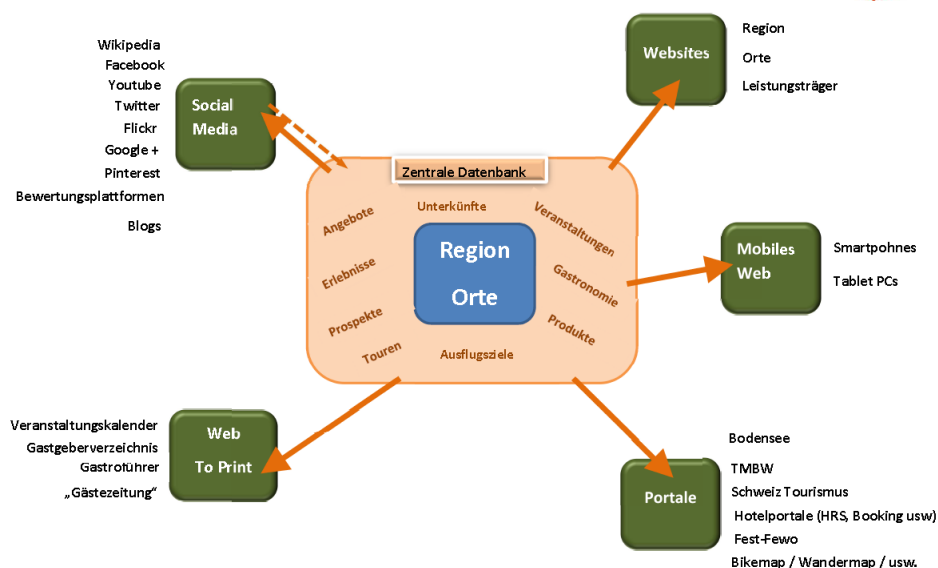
Wikipedia
Facebook
Youtube
Twitter
Flickr
Google +
Pinterest
Bewertungsplattformen
Blogs

Social Media

Websites

Region
Orte
Leistungsträger

Zentrale Datenbank

Angebote
Unterkünfte
Veranstaltungen
Erlebnisse
Region
Orte
Gastronomie
Prospekte
Produkte
Touren
Ausflugsziele

Mobiles Web

Smartpohnes
Tablet PCs

Veranstaltungskalender
Gastgeberverzeichnis
Gastroführer
„Gästezeitung"

Web To Print

Portale

Bodensee
TMBW
Schweiz Tourismus
Hotelportale (HRS, Booking usw)
Fest-Fewo
Bikemap / Wandermap / usw.